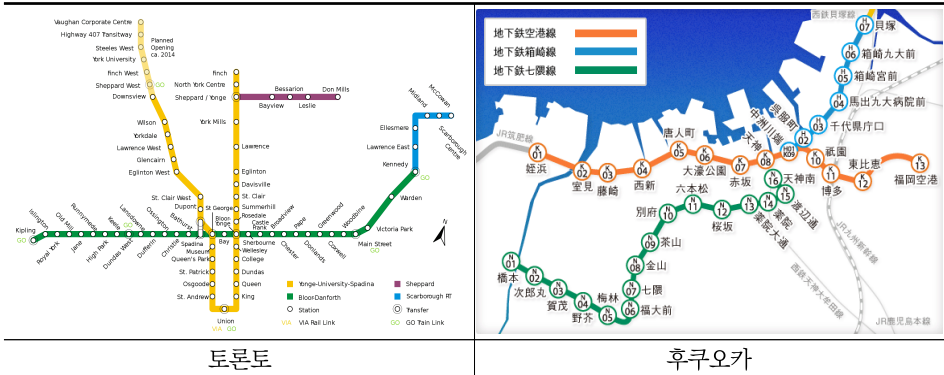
Vaughan Corporate Centre
Highway 407 Transitway
Steeles West
York University
Planned Opening ca. 2014
Finch West
Sheppard West
GO
Downsview
Wilson
Yorkdale
Lawrence West
Glencairn
Eglinton West
St. Clair West
Dupont
Spadina
Museum
Queen's Park
St. Patrick
Osgoode
St. Andrew
Union
VIA GO
Finch
North York Centre
Sheppard / Yonge
Bessarion
Bayview
Leslie
Don Mills
York Mills
Lawrence
Eglinton
Davisville
St. Clair
Summerhill
Rosedale
St George
Bloor Yonge
Bay
Wellesley
College
Dundas
Queen
King
Kipling
GO
Islington
Royal York
Old Mill
Jane
Runnymede
High Park
Keele
Dundas West
Lansdowne
Dufferin
Ossington
Christie
Bathurst
Sherbourne
Castle Frank
Broadview
Chester
Pape
Donlands
Greenwood
Coxwell
Woodbine
Main Street
GO
Victoria Park
Warden
Kennedy
GO
Lawrence East
Ellesmere
Midland
McCowan
Scarborough Centre
N
Yonge-University-Spadina
Sheppard
Bloor-Danforth
Scarborough RT
Station
Transfer
VIA VIA Rail Link
GO GO Train Link

地下鉄空港線
地下鉄箱崎線
地下鉄七隈線
西鉄貝塚線
JR筑肥線
K 01 姪浜
K 02 室見
K 03 藤崎
K 04 西新
K 05 唐人町
K 06 大濠公園
K 07 赤坂
K 08 天神
H 01 K 09 中洲川端
H 02 呉服町
H 03 千代県庁口
H 04 馬出九大病院前
H 05 箱崎宮前
H 06 箱崎九大前
H 07 貝塚
K 10 祇園
K 11 博多
K 12 東比恵
K 13 福岡空港
JR鹿児島本線
西鉄天神大牟田線
JR九州新幹線
N 16 天神南
N 15 渡辺通
N 14 薬院
N 13 薬院大通
N 12 桜坂
N 11 六本松
N 10 別府
N 09 茶山
N 08 金山
N 07 七隈
N 06 福大前
N 05 梅林
N 04 野芥
N 03 賀茂
N 02 次郎丸
N 01 橋本
토론토
후쿠오카